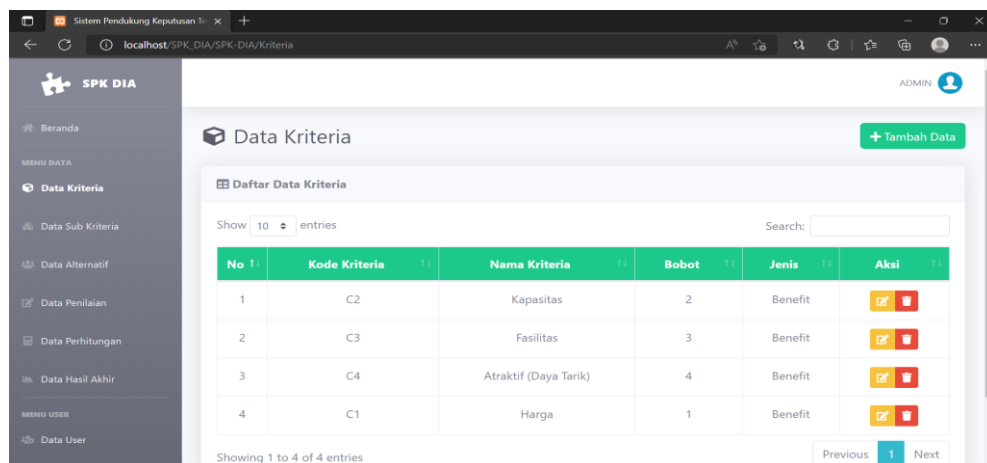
Sistem Pendukung Keputusan Te ×
+
localhost/SPK_DIA/SPK-DIA/Kriteria

SPK DIA

ADMIN

Beranda

MENU DATA

Data Kriteria

Data Sub Kriteria

Data Alternatif

Data Penilaian

Data Perhitungan

Data Hasil Akhir

MENU USER

Data User

Data Kriteria

+ Tambah Data

Daftar Data Kriteria

Show 10 entries

Search:

| No | Kode Kriteria | Nama Kriteria | Bobot | Jenis | Aksi |
|---|---|---|---|---|---|
| 1 | C2 | Kapasitas | 2 | Benefit | |
| 2 | C3 | Fasilitas | 3 | Benefit | |
| 3 | C4 | Atraktif (Daya Tarik) | 4 | Benefit | |
| 4 | C1 | Harga | 1 | Benefit | |

Showing 1 to 4 of 4 entries

Previous 1 Next